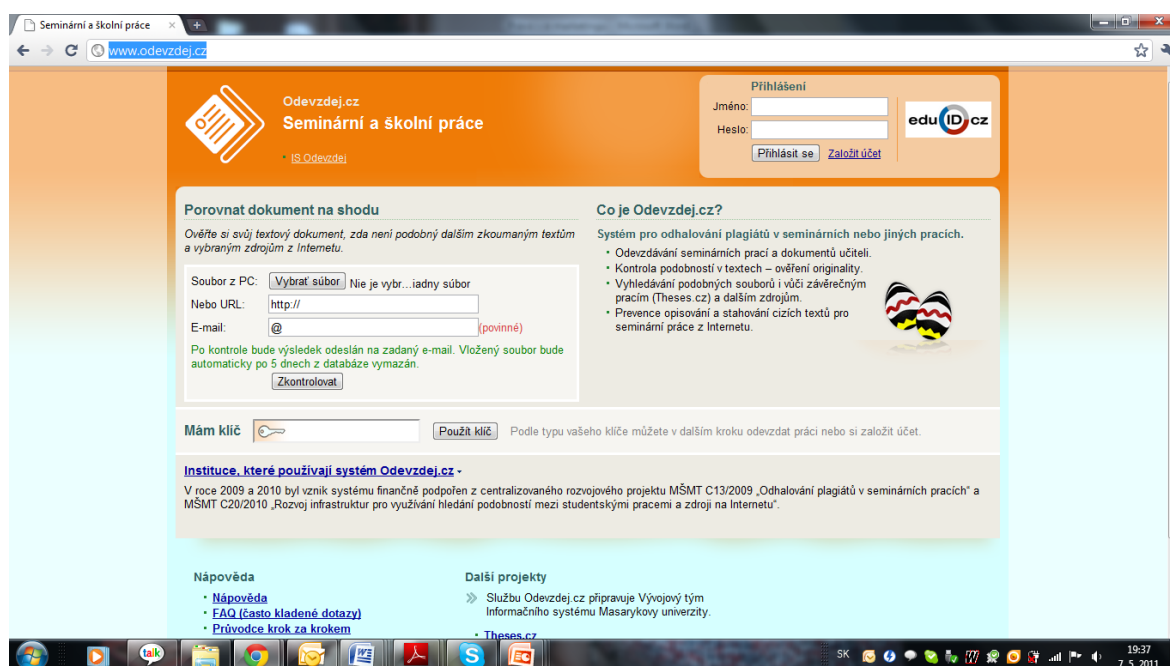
Seminární a školní práce

www.odevzdej.cz

Odevzdej.cz
Seminární a školní práce

IS Odevzdej

Přihlášení
Jméno:
Heslo:
Přihlásit se Založit účet

edu ID cz

Porovnat dokument na shodu

Ověřte si svůj textový dokument, zda není podobný dalším zkoumaným textům a vybraným zdrojům z Internetu.

Soubor z PC: Vybrať súbor Nie je vybr...iadny súbor
Nebo URL: http://
E-mail: @ (povinné)

Po kontrole bude výsledek odeslán na zadaný e-mail. Vložený soubor bude automaticky po 5 dnech z databáze vymazán.

Zkontrolovat

Co je Odevzdej.cz?

Systém pro odhalování plagiátů v seminárních nebo jiných pracích.

• Odevzdávání seminárních prací a dokumentů učiteli.
• Kontrola podobností v textech – ověření originality.
• Vyhledávání podobných souborů i vůči závěrečným pracím (Theses.cz) a dalším zdrojům.
• Prevence opisování a stahování cizích textů pro seminární práce z Internetu.

Mám klíč Použít klíč Podle typu vašeho klíče můžete v dalším kroku odevzdat práci nebo si založit účet.

Instituce, které používají systém Odevzdej.cz

V roce 2009 a 2010 byl vznik systému finančně podpořen z centralizovaného rozvojového projektu MŠMT C13/2009 „Odhalování plagiátů v seminárních pracích" a MŠMT C20/2010 „Rozvoj infrastruktur pro využívání hledání podobností mezi studentskými pracemi a zdroji na Internetu".

Nápověda
• Nápověda
• FAQ (často kladené dotazy)
• Průvodce krok za krokem

Další projekty
» Službu Odevzdej.cz připravuje Vývojový tým Informačního systému Masarykovy univerzity.
• Theses.cz

SK 19:37 7. 5. 2011